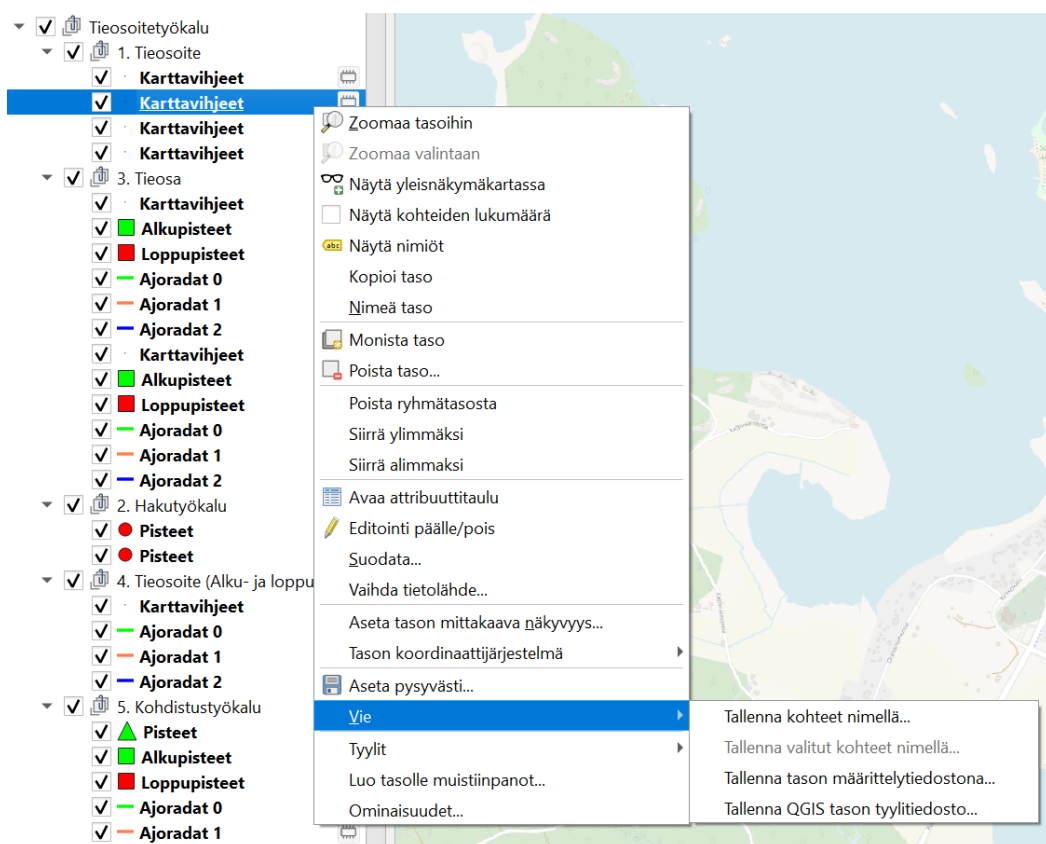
Tieosoitetyökalu
1. Tieosoite
Karttavihjeet
Karttavihjeet
Karttavihjeet
Karttavihjeet
3. Tieosa
Karttavihjeet
Alkupisteet
Loppupisteet
Ajoradat 0
Ajoradat 1
Ajoradat 2
Karttavihjeet
Alkupisteet
Loppupisteet
Ajoradat 0
Ajoradat 1
Ajoradat 2
2. Hakutyökalu
Pisteet
Pisteet
4. Tieosoite (Alku- ja loppu
Karttavihjeet
Ajoradat 0
Ajoradat 1
Ajoradat 2
5. Kohdistustyökalu
Pisteet
Alkupisteet
Loppupisteet
Ajoradat 0
Ajoradat 1

Zoomaa tasoihin
Zoomaa valintaan
Näytä yleisnäkymäkartassa
Näytä kohteiden lukumäärä
Näytä nimiöt
Kopioi taso
Nimeä taso
Monista taso
Poista taso...
Poista ryhmätasosta
Siirrä ylimmäksi
Siirrä alimmaksi
Avaa attribuuttitaulu
Editointi päälle/pois
Suodata...
Vaihda tietolähde...
Aseta tason mittakaava näkyvyys...
Tason koordinaattijärjestelmä
Aseta pysyvästi...
Vie
Tyylit
Luo tasolle muistiinpanot...
Ominaisuudet...

Tallenna kohteet nimellä...
Tallenna valitut kohteet nimellä...
Tallenna tason määrittelytiedostona...
Tallenna QGIS tason tyylitiedosto...